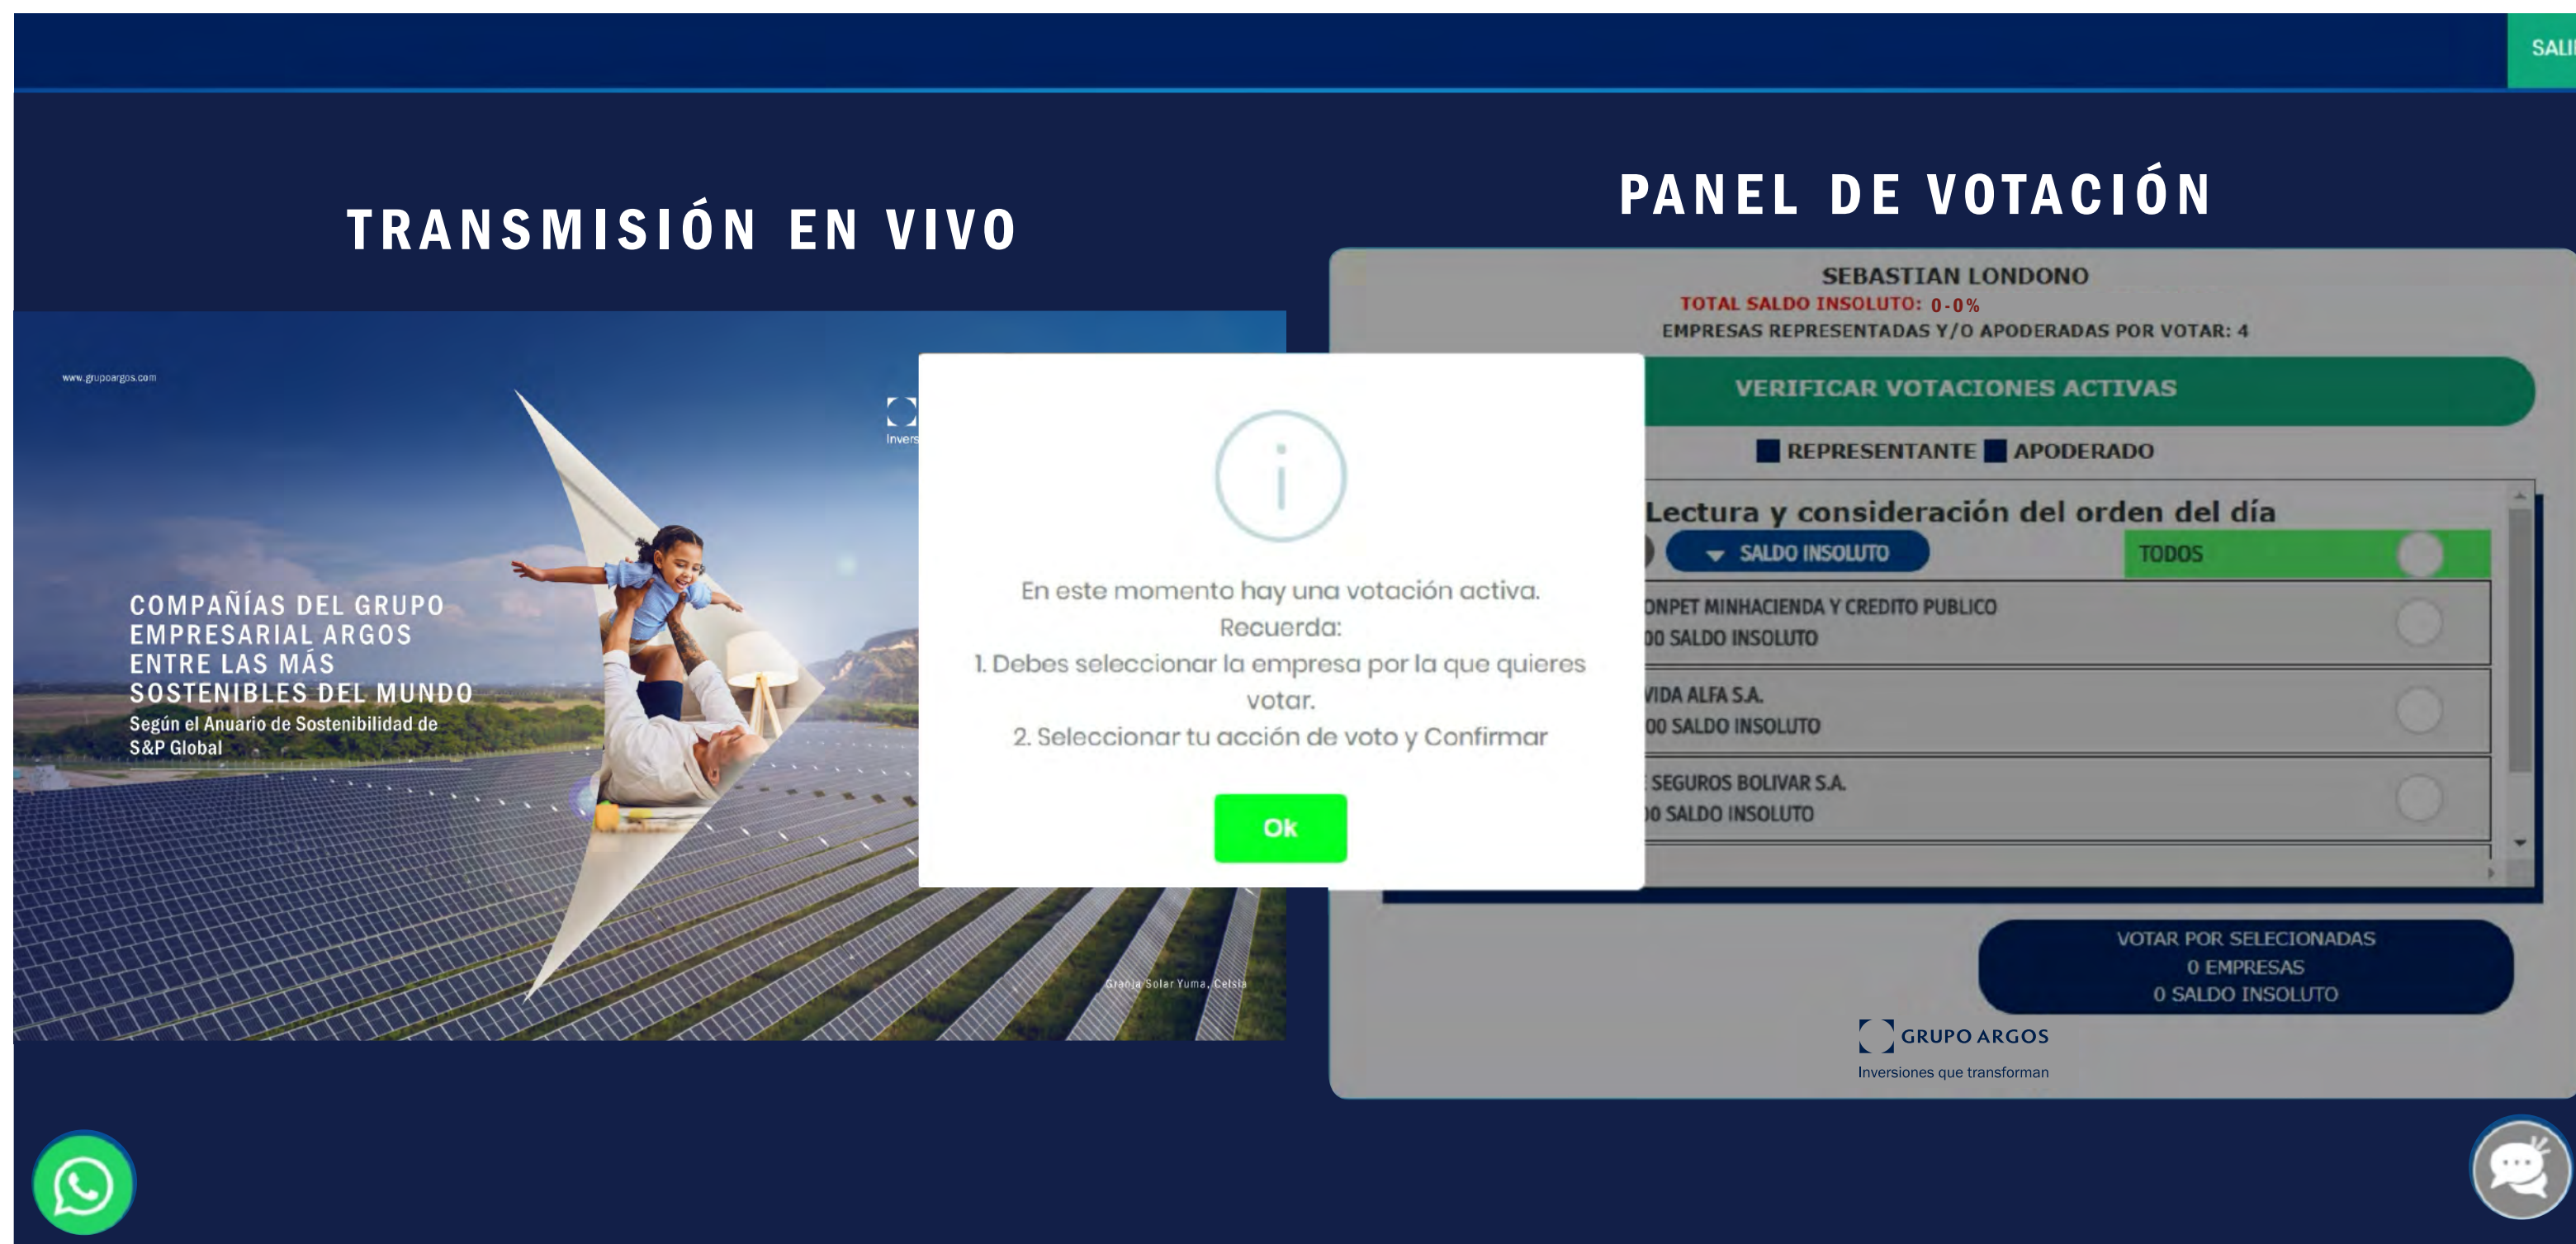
SALI

TRANSMISIÓN EN VIVO

www.grupoargos.com

Invers

COMPAÑÍAS DEL GRUPO EMPRESARIAL ARGOS ENTRE LAS MÁS SOSTENIBLES DEL MUNDO
Según el Anuario de Sostenibilidad de S&P Global

Granja Solar Yuma, Celsia

PANEL DE VOTACIÓN

SEBASTIAN LONDONO
TOTAL SALDO INSOLUTO: 0-0%
EMPRESAS REPRESENTADAS Y/O APODERADAS POR VOTAR: 4

VERIFICAR VOTACIONES ACTIVAS

REPRESENTANTE APODERADO

Lectura y consideración del orden del día

SALDO INSOLUTO

TODOS

ONPET MINHACIENDA Y CREDITO PUBLICO
00 SALDO INSOLUTO

VIDA ALFA S.A.
00 SALDO INSOLUTO

SEGUROS BOLIVAR S.A.
00 SALDO INSOLUTO

En este momento hay una votación activa.
Recuerda:
1. Debes seleccionar la empresa por la que quieres votar.
2. Seleccionar tu acción de voto y Confirmar

Ok

VOTAR POR SELECIONADAS
0 EMPRESAS
0 SALDO INSOLUTO

GRUPO ARGOS
Inversiones que transforman